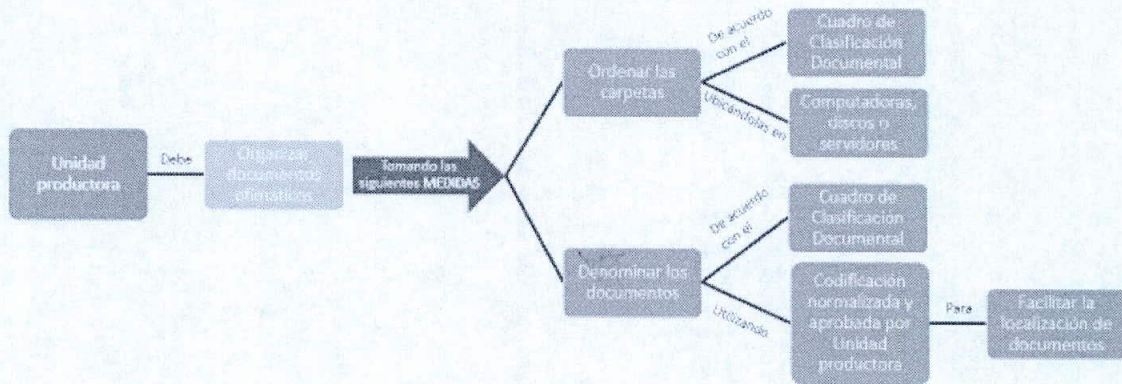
Unidad productora

Debe

Organizar documentos ofimáticos

Tomando las siguientes MEDIDAS

Ordenar las carpetas

De acuerdo con el

Cuadro de Clasificación Documental

Ubicándolas en

Computadoras, discos o servidores

Denominar los documentos

De acuerdo con el

Cuadro de Clasificación Documental

Utilizando

Codificación normalizada y aprobada por Unidad productora

Para

Facilitar la localización de documentos